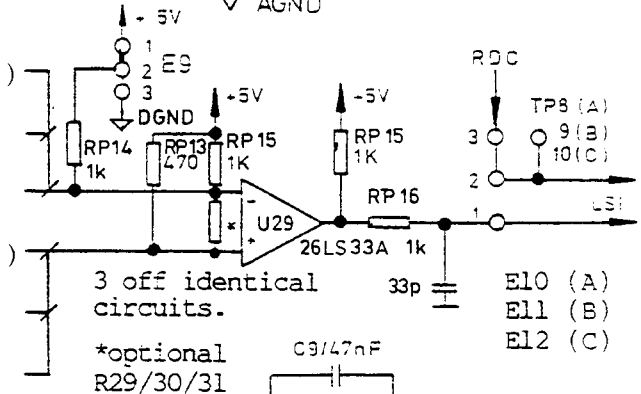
AGND
+5V
1
2 E9
3
DGND
+5V
-5V
RDC
TP8 (A)
3
9 (B)
10 (C)
2
RP14
1k
RP13
470
RP15
1K
RP15
1K
-
U29
+
*
26LS33A
RP16
1k
1
LSI
)
)
3 off identical circuits.
33p
E10 (A)
E11 (B)
E12 (C)
*optional
R29/30/31
C9/47nF